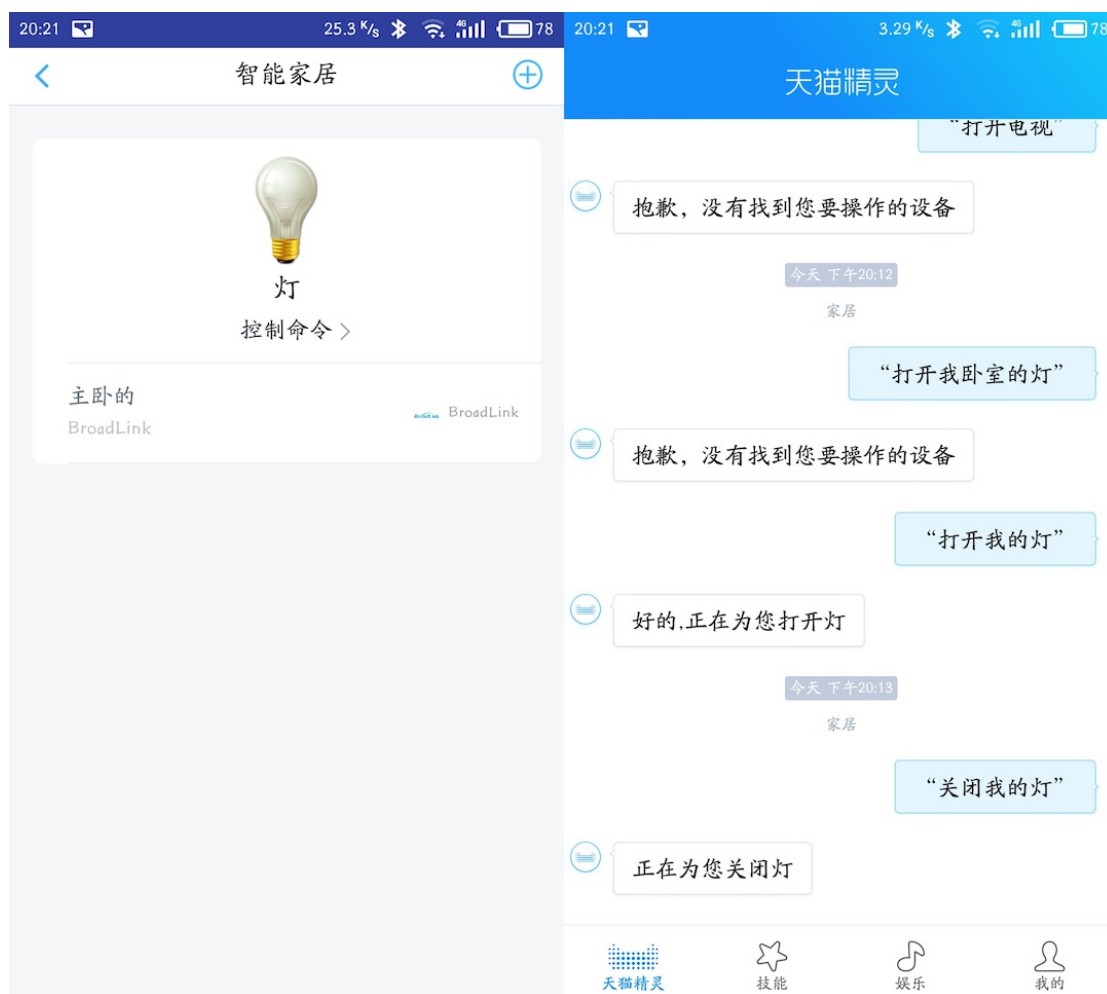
20:21 25.3 K/s 4G 78

智能家居

灯

控制命令 >

主卧的

BroadLink

BroadLink

20:21 3.29 K/s 4G 78

天猫精灵

“打开电视”

抱歉，没有找到您要操作的设备

今天 下午20:12

家居

“打开我卧室的灯”

抱歉，没有找到您要操作的设备

“打开我的灯”

好的,正在为您打开灯

今天 下午20:13

家居

“关闭我的灯”

正在为您关闭灯

天猫精灵 技能 娱乐 我的